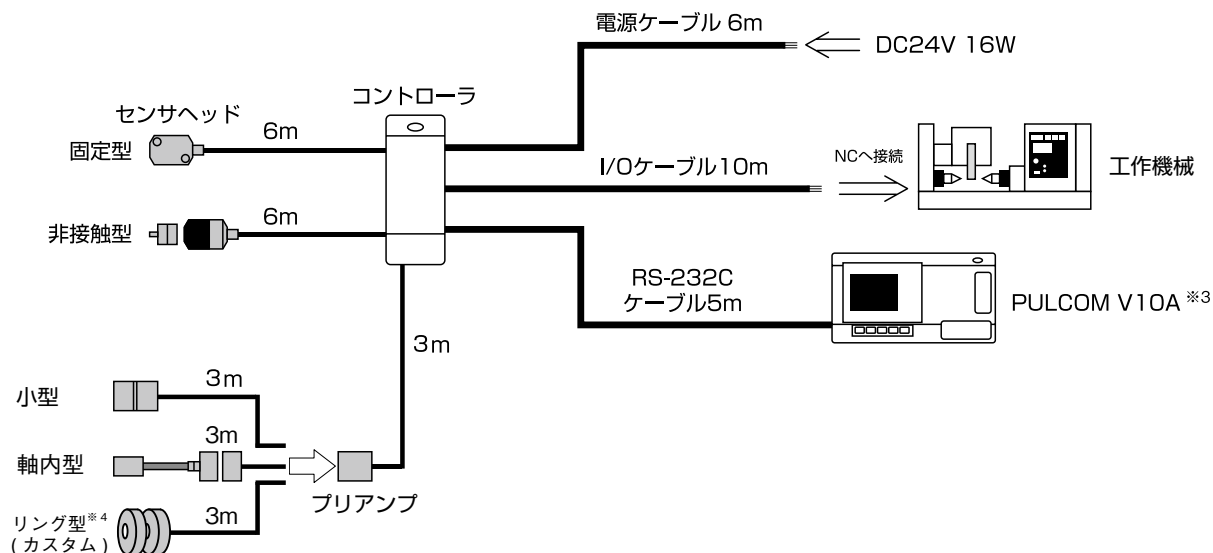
電源ケーブル 6m

DC24V 16W

センサヘッド

コントローラ

6m

固定型

I/Oケーブル10m

NCへ接続

工作機械

6m

非接触型

RS-232C ケーブル5m

PULCOM V10A ※3

3m

3m

小型

3m

軸内型

プリアンプ

リング型※4 (カスタム)

3m